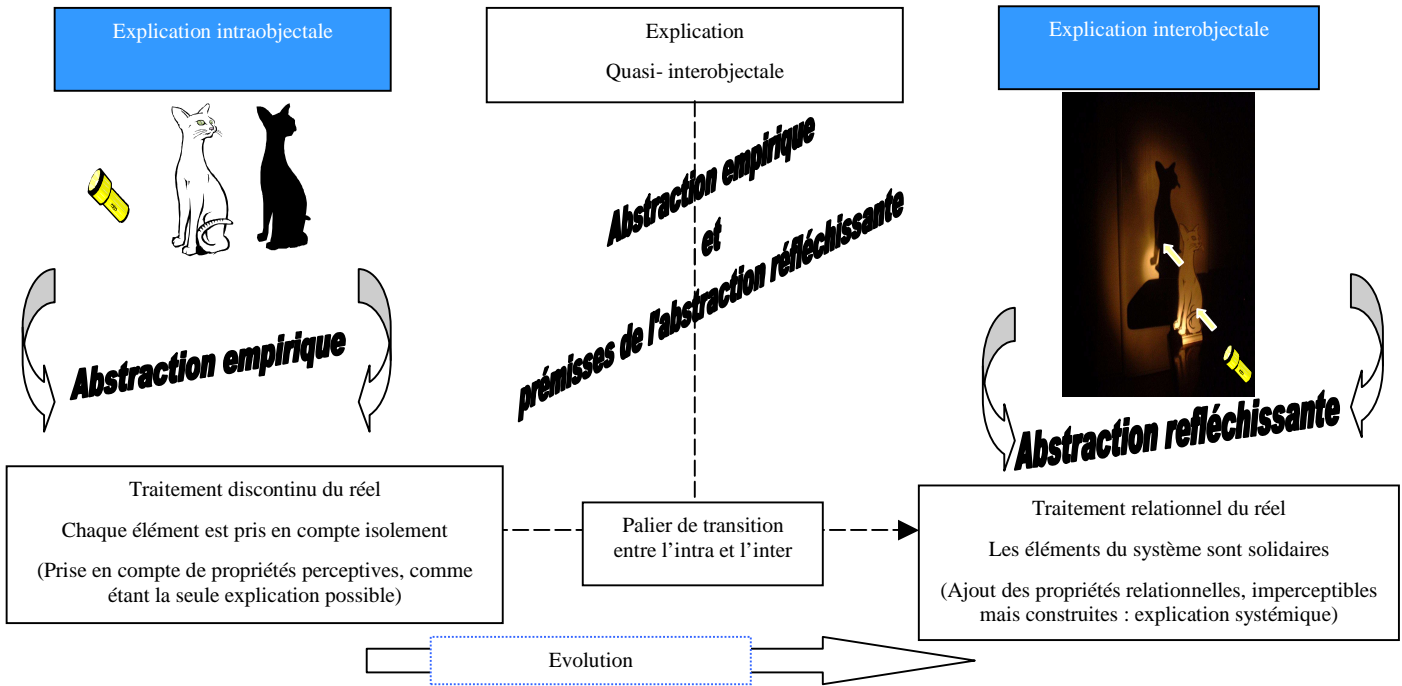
Explication intraobjectale

Explication

Quasi- interobjectale

Explication interobjectale

Abstraction empirique
et
prémisses de l'abstraction réfléchissante

Abstraction empirique

Abstraction reflêchissante

Traitement discontinu du réel

Chaque élément est pris en compte isolement

(Prise en compte de propriétés perceptives, comme étant la seule explication possible)

Palier de transition entre l'intra et l'inter

Traitement relationnel du réel

Les éléments du système sont solidaires

(Ajout des propriétés relationnelles, imperceptibles mais construites : explication systémique)

Evolution